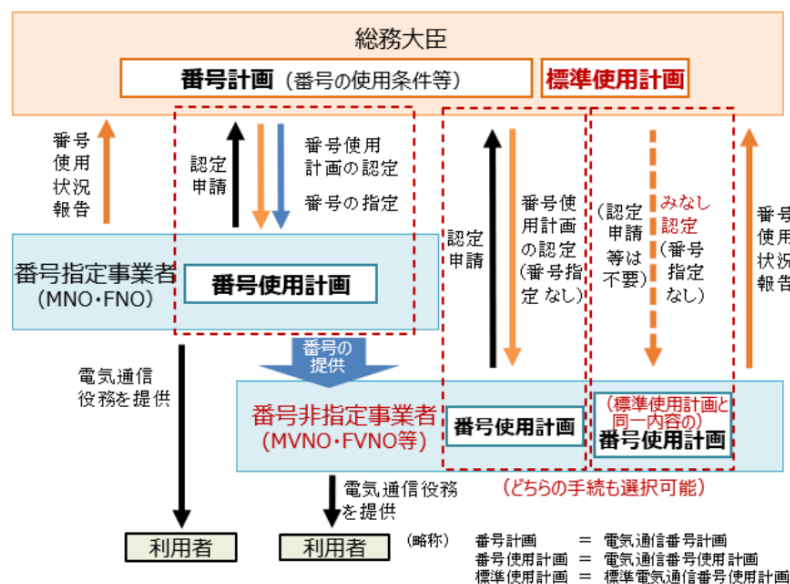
総務大臣

番号計画（番号の使用条件等）

標準使用計画

番号使用状況報告

認定申請

番号使用計画の認定

番号の指定

番号指定事業者（MNO・FNO）

番号使用計画

認定申請

番号使用計画の認定（番号指定なし）

（認定申請等は不要）

みなし認定（番号指定なし）

番号使用状況報告

番号の提供

電気通信役務を提供

番号非指定事業者（MVNO・FVNO等）

番号使用計画

（標準使用計画と同一内容の）番号使用計画

電気通信役務を提供

（どちらの手続も選択可能）

利用者

利用者

（略称）　番号計画　＝　電気通信番号計画
番号使用計画　＝　電気通信番号使用計画
標準使用計画　＝　標準電気通信番号使用計画